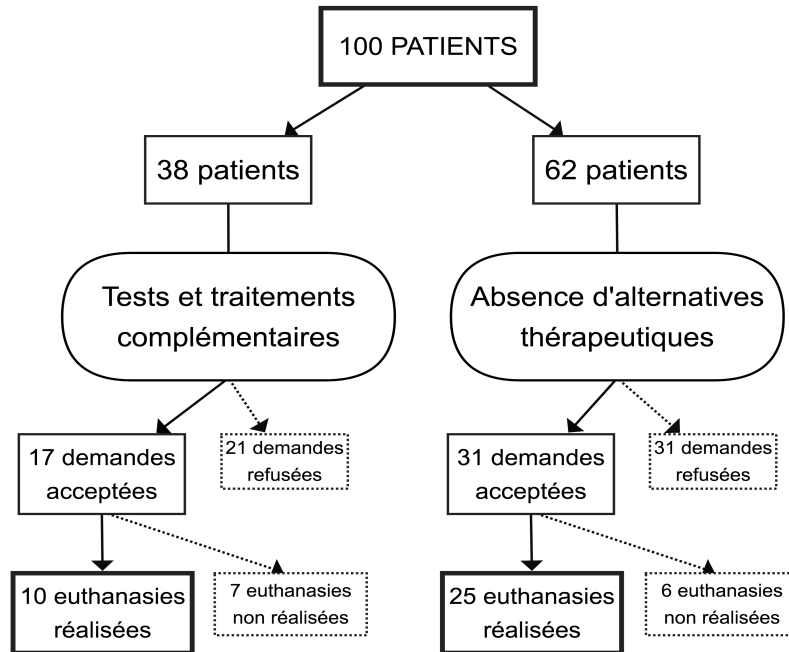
100 PATIENTS

38 patients

62 patients

Tests et traitements complémentaires

Absence d'alternatives thérapeutiques

17 demandes acceptées

21 demandes refusées

31 demandes acceptées

31 demandes refusées

10 euthanasies réalisées

7 euthanasies non réalisées

25 euthanasies réalisées

6 euthanasies non réalisées